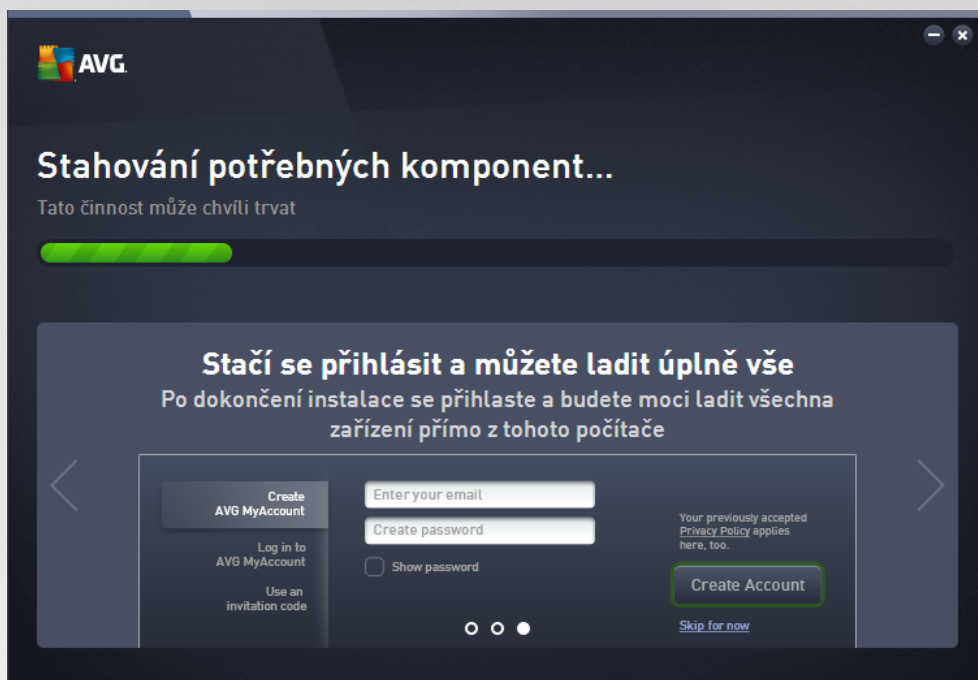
AVG

Stahování potřebných komponent...

Tato činnost může chvíli trvat

Stačí se přihlásit a můžete ladit úplně vše

Po dokončení instalace se přihlaste a budete moci ladit všechna zařízení přímo z tohoto počítače

Create AVG MyAccount

Log in to AVG MyAccount

Use an invitation code

Enter your email

Create password

Show password

Your previously accepted Privacy Policy applies here, too.

Create Account

Skip for now